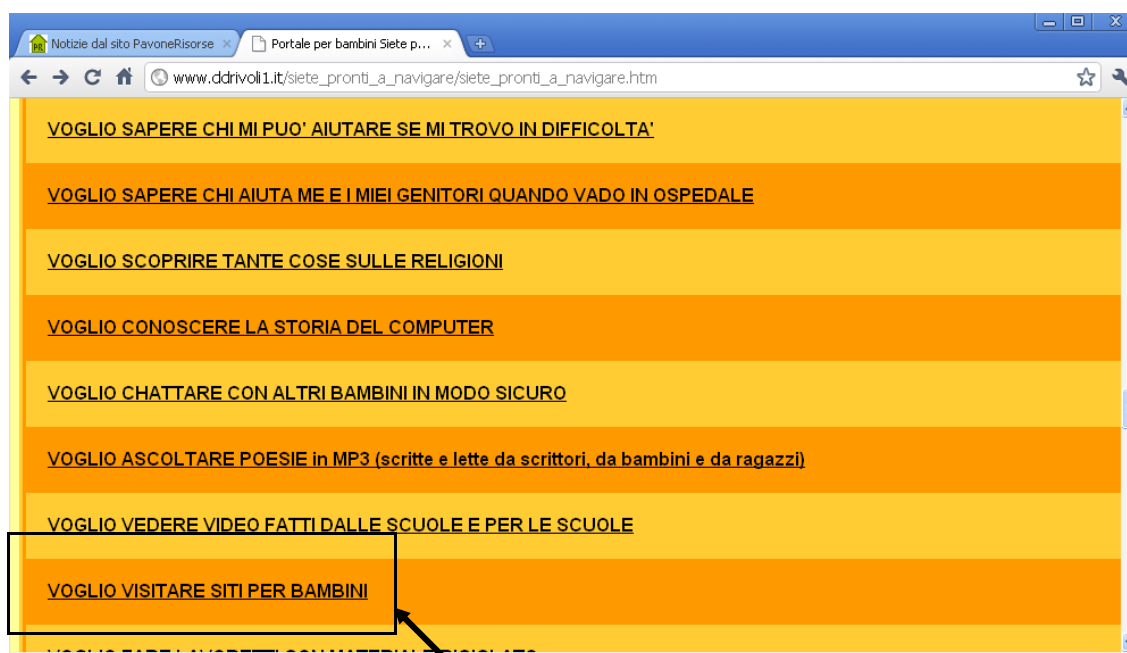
Notizie dal sito PavoneRisorse ×
Portale per bambini Siete p... ×

www.ddrivoli1.it/siete_pronti_a_navigare/siete_pronti_a_navigare.htm

VOGLIO SAPERE CHI MI PUO' AIUTARE SE MI TROVO IN DIFFICOLTA'

VOGLIO SAPERE CHI AIUTA ME E I MIEI GENITORI QUANDO VADO IN OSPEDALE

VOGLIO SCOPRIRE TANTE COSE SULLE RELIGIONI

VOGLIO CONOSCERE LA STORIA DEL COMPUTER

VOGLIO CHATTARE CON ALTRI BAMBINI IN MODO SICURO

VOGLIO ASCOLTARE POESIE in MP3 (scritte e lette da scrittori, da bambini e da ragazzi)

VOGLIO VEDERE VIDEO FATTI DALLE SCUOLE E PER LE SCUOLE

VOGLIO VISITARE SITI PER BAMBINI

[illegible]